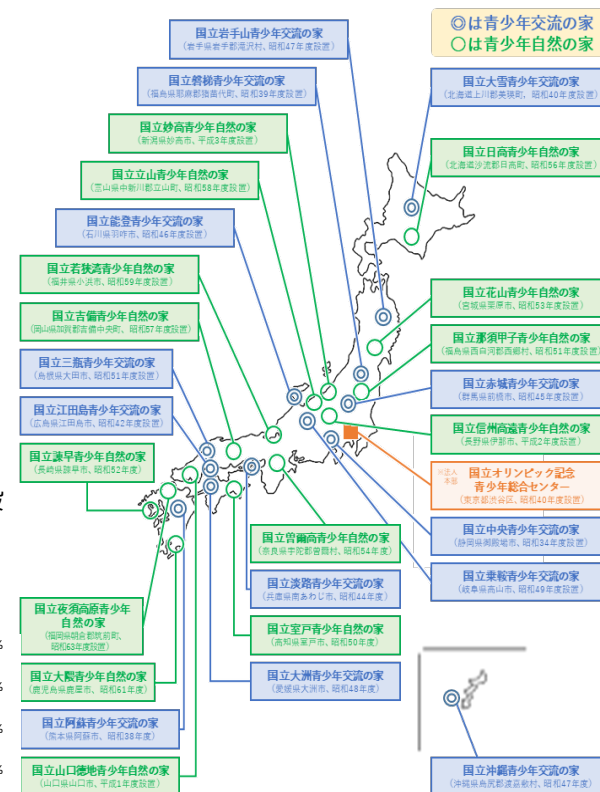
◎は青少年交流の家
○は青少年自然の家

国立岩手山青少年交流の家
（岩手県岩手郡滝沢村、昭和47年度設置）

国立磐梯青少年交流の家
（福島県耶麻郡猪苗代町、昭和39年度設置）

国立妙高青少年自然の家
（新潟県妙高市、平成3年度設置）

国立立山青少年自然の家
（富山県中新川郡立山町、昭和58年度設置）

国立能登青少年交流の家
（石川県羽咋市、昭和46年度設置）

国立若狭湾青少年自然の家
（福井県小浜市、昭和59年度設置）

国立吉備青少年自然の家
（岡山県加賀郡吉備中央町、昭和57年度設置）

国立三瓶青少年交流の家
（島根県大田市、昭和51年度設置）

国立江田島青少年交流の家
（広島県江田島市、昭和42年度設置）

国立諫早青少年自然の家
（長崎県諫早市、昭和52年度）

国立夜須高原青少年自然の家
（福岡県朝倉郡筑前町、昭和58年度設置）

国立大隅青少年自然の家
（鹿児島県鹿屋市、昭和61年度）

国立阿蘇青少年交流の家
（熊本県阿蘇市、昭和38年度）

国立山口徳地青少年自然の家
（山口県山口市、平成1年度設置）

国立大雪青少年交流の家
（北海道上川郡美瑛町、昭和40年度設置）

国立日高青少年自然の家
（北海道沙流郡日高町、昭和56年度設置）

国立花山青少年自然の家
（宮城県栗原市、昭和53年度設置）

国立那須甲子青少年自然の家
（福島県西白河郡西郷村、昭和51年度設置）

国立赤城青少年交流の家
（群馬県前橋市、昭和45年度設置）

国立信州高遠青少年自然の家
（長野県伊那市、平成2年度設置）

※法人本部
国立オリンピック記念青少年総合センター
（東京都渋谷区、昭和40年度設置）

国立中央青少年交流の家
（静岡県御殿場市、昭和34年度設置）

国立乗鞍青少年交流の家
（岐阜県高山市、昭和49年度設置）

国立曽爾高原青少年自然の家
（奈良県宇陀郡曽爾村、昭和54年度）

国立淡路青少年交流の家
（兵庫県南あわじ市、昭和44年度）

国立室戸青少年自然の家
（高知県室戸市、昭和50年度）

国立大洲青少年交流の家
（愛媛県大洲市、昭和48年度）

国立沖縄青少年交流の家
（沖縄県島尻郡渡嘉敷村、昭和47年度）